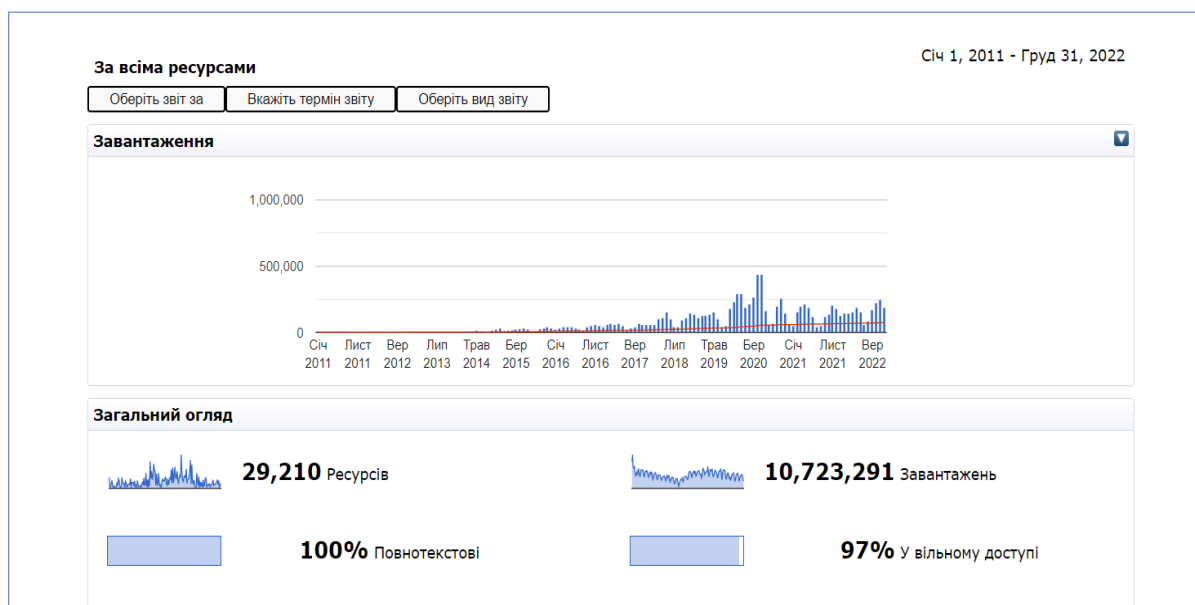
За всіма ресурсами

Січ 1, 2011 - Груд 31, 2022

Оберіть звіт за | Вкажіть термін звіту | Оберіть вид звіту

Завантаження

1,000,000
500,000
0

Січ 2011, Лист 2011, Вер 2012, Лип 2013, Трав 2014, Бер 2015, Січ 2016, Лист 2016, Вер 2017, Лип 2018, Трав 2019, Бер 2020, Січ 2021, Лист 2021, Вер 2022

Загальний огляд

29,210 Ресурсів

10,723,291 Завантажень

100% Повнотекстові

97% У вільному доступі